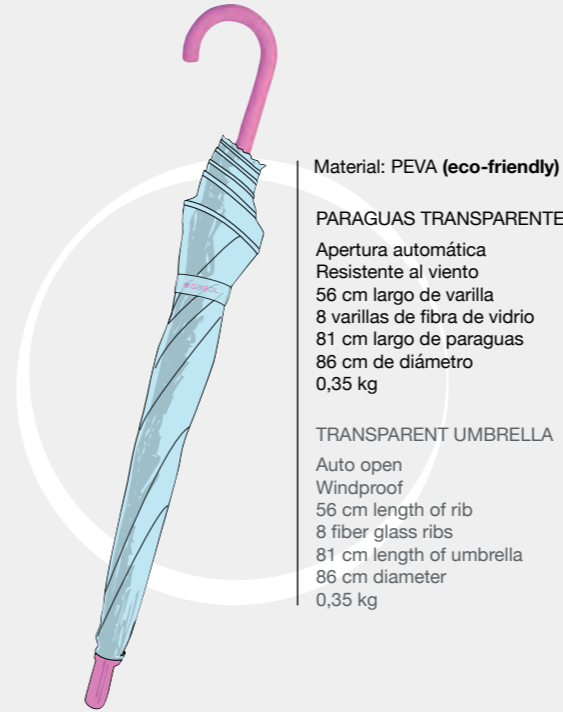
Material: PEVA **(eco-friendly)**

PARAGUAS TRANSPARENTE

Apertura automática
Resistente al viento
56 cm largo de varilla
8 varillas de fibra de vidrio
81 cm largo de paraguas
86 cm de diámetro
0,35 kg

TRANSPARENT UMBRELLA

Auto open
Windproof
56 cm length of rib
8 fiber glass ribs
81 cm length of umbrella
86 cm diameter
0,35 kg